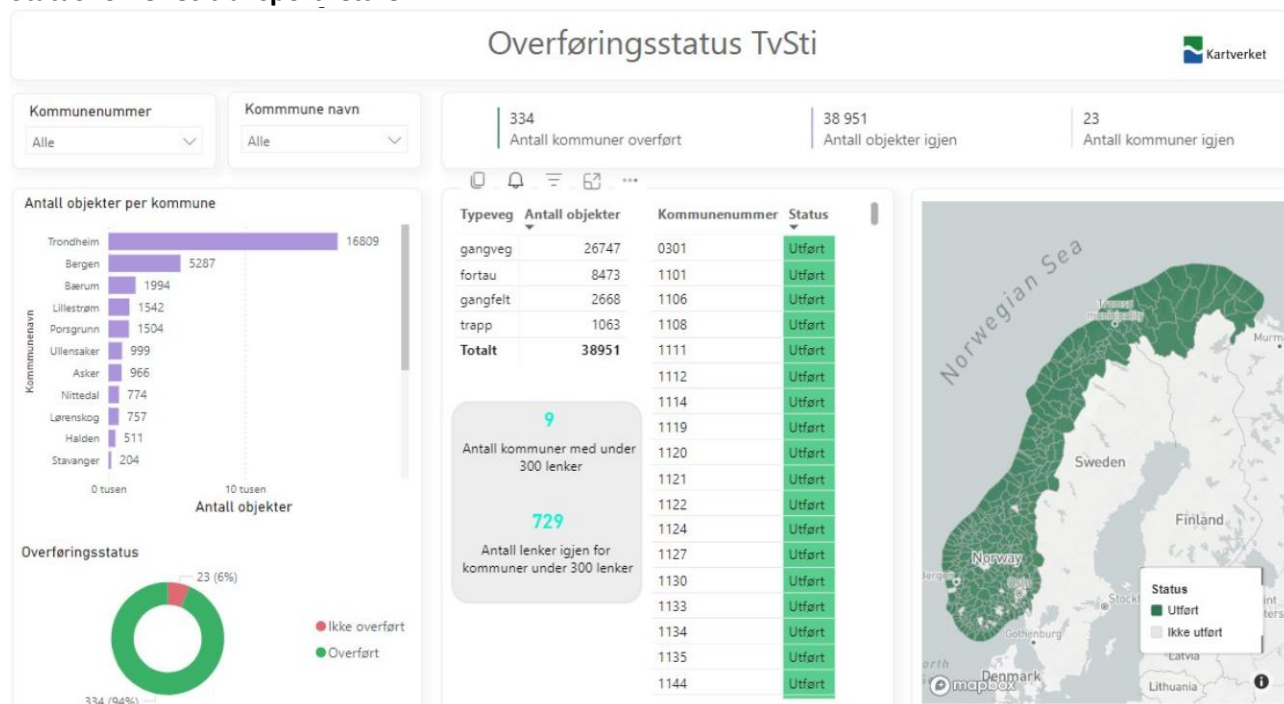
Overføringsstatus TvSti

Kartverket

Kommunenummer
Alle

Kommmune navn
Alle

334
Antall kommuner overført

38 951
Antall objekter igjen

23
Antall kommuner igjen

Antall objekter per kommune

Kommunenavn

| Kommunenavn | Antall objekter |
|---|---|
| Trondheim | 16809 |
| Bergen | 5287 |
| Bærum | 1994 |
| Lillestrøm | 1542 |
| Porsgrunn | 1504 |
| Ullensaker | 999 |
| Asker | 966 |
| Nittedal | 774 |
| Lørenskog | 757 |
| Halden | 511 |
| Stavanger | 204 |

0 tusen
10 tusen
Antall objekter

Overføringsstatus

23 (6%)
334 (94%)
Ikke overført
Overført

| Typeveg | Antall objekter |
|---|---|
| gangveg | 26747 |
| fortau | 8473 |
| gangfelt | 2668 |
| trapp | 1063 |
| Totalt | 38951 |

9
Antall kommuner med under 300 lenker

729
Antall lenker igjen for kommuner under 300 lenker

| Kommunenummer | Status |
|---|---|
| 0301 | Utført |
| 1101 | Utført |
| 1106 | Utført |
| 1108 | Utført |
| 1111 | Utført |
| 1112 | Utført |
| 1114 | Utført |
| 1119 | Utført |
| 1120 | Utført |
| 1121 | Utført |
| 1122 | Utført |
| 1124 | Utført |
| 1127 | Utført |
| 1130 | Utført |
| 1133 | Utført |
| 1134 | Utført |
| 1135 | Utført |
| 1144 | Utført |

Norwegian Sea
Sweden
Finland
Norway
Oslo
Gothenburg
Stockholm
Denmark
Latvia
Lithuania
Bergen
Murm
Tromsø municipality

Status
Utført
Ikke utført

mapbox